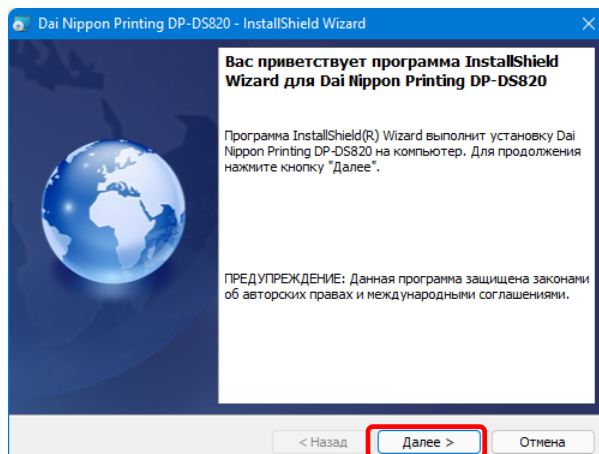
Dai Nippon Printing DP-DS820 - InstallShield Wizard

Вас приветствует программа InstallShield Wizard для Dai Nippon Printing DP-DS820

Программа InstallShield(R) Wizard выполнит установку Dai Nippon Printing DP-DS820 на компьютер. Для продолжения нажмите кнопку "Далее".

ПРЕДУПРЕЖДЕНИЕ: Данная программа защищена законами об авторских правах и международными соглашениями.

< Назад

Далее >

Отмена